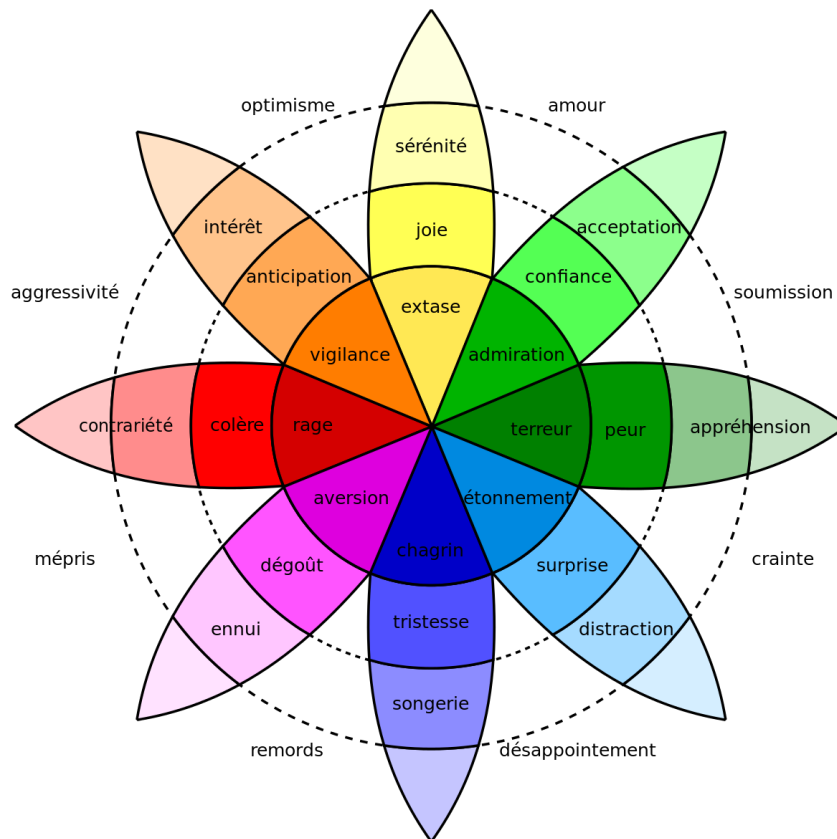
optimisme
amour
sérénité
joie
intérêt
acceptation
anticipation
confiance
extase
aggressivité
soumission
vigilance
admiration
contrariété
colère
rage
terreur
peur
appréhension
aversion
étonnement
mépris
crainte
chagrin
dégoût
surprise
tristesse
ennui
distraction
songerie
remords
désappointement